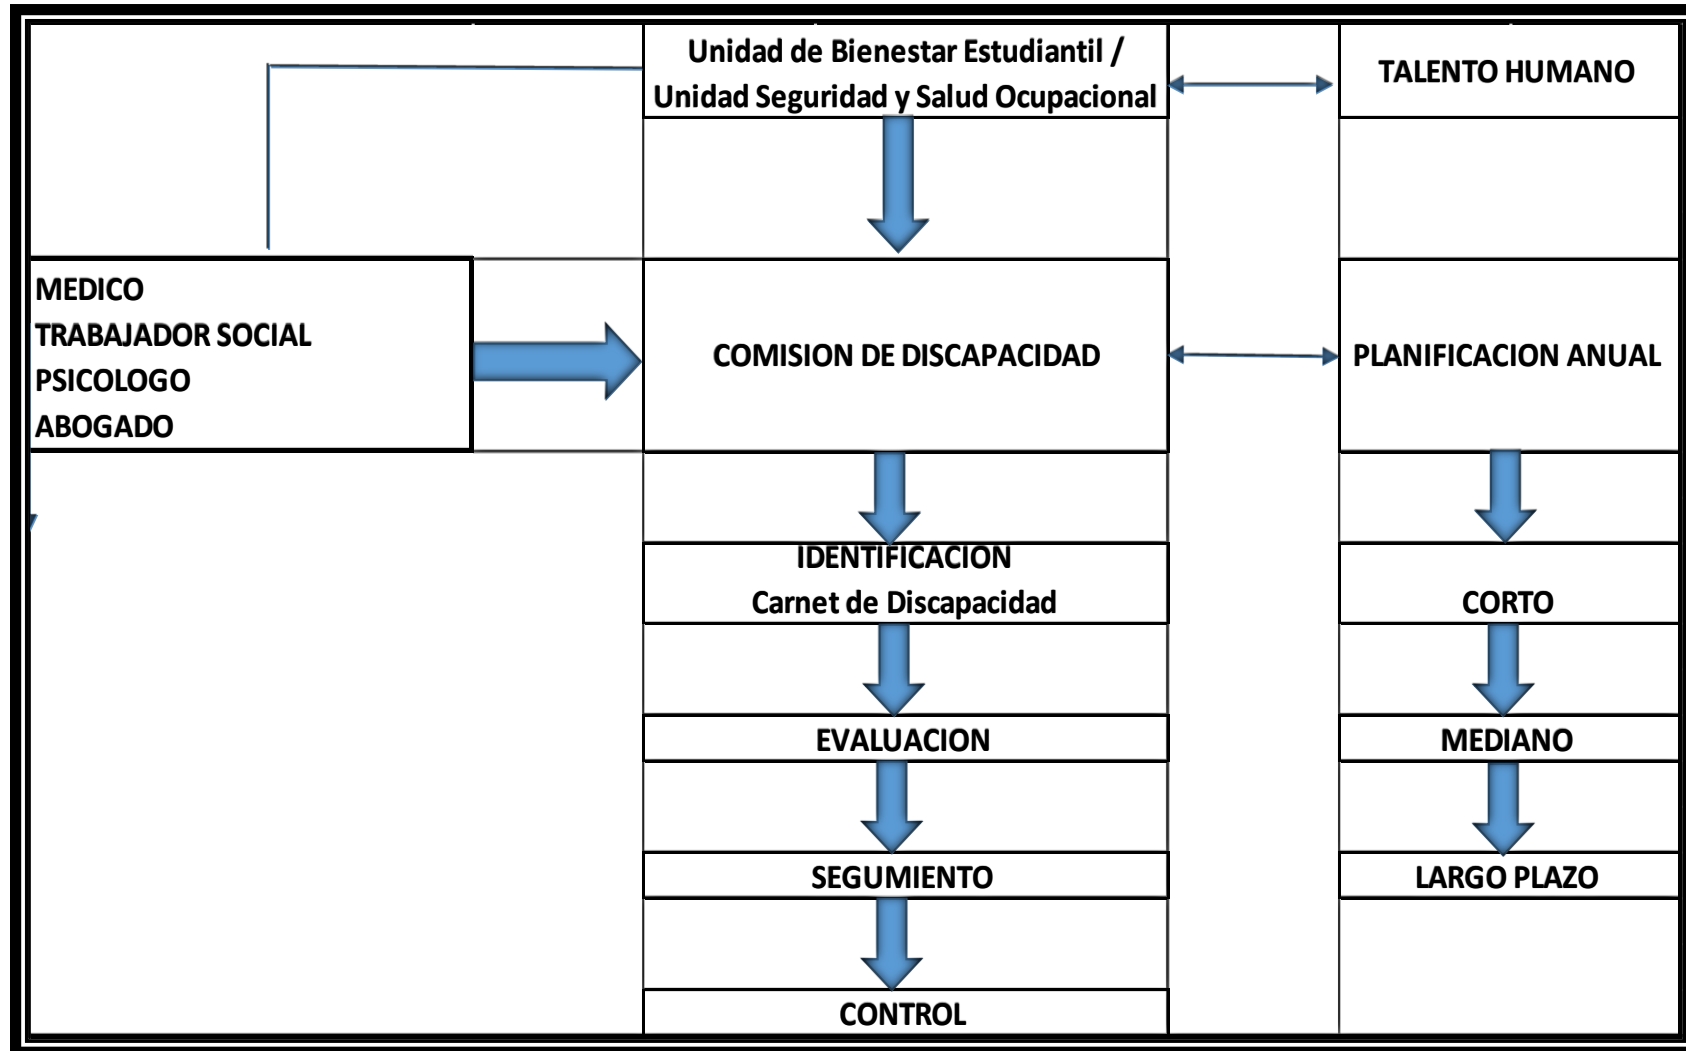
Unidad de Bienestar Estudiantil / Unidad Seguridad y Salud Ocupacional

TALENTO HUMANO

MEDICO
TRABAJADOR SOCIAL
PSICOLOGO
ABOGADO

COMISION DE DISCAPACIDAD

PLANIFICACION ANUAL

IDENTIFICACION
Carnet de Discapacidad

CORTO

EVALUACION

MEDIANO

SEGUMIENTO

LARGO PLAZO

CONTROL